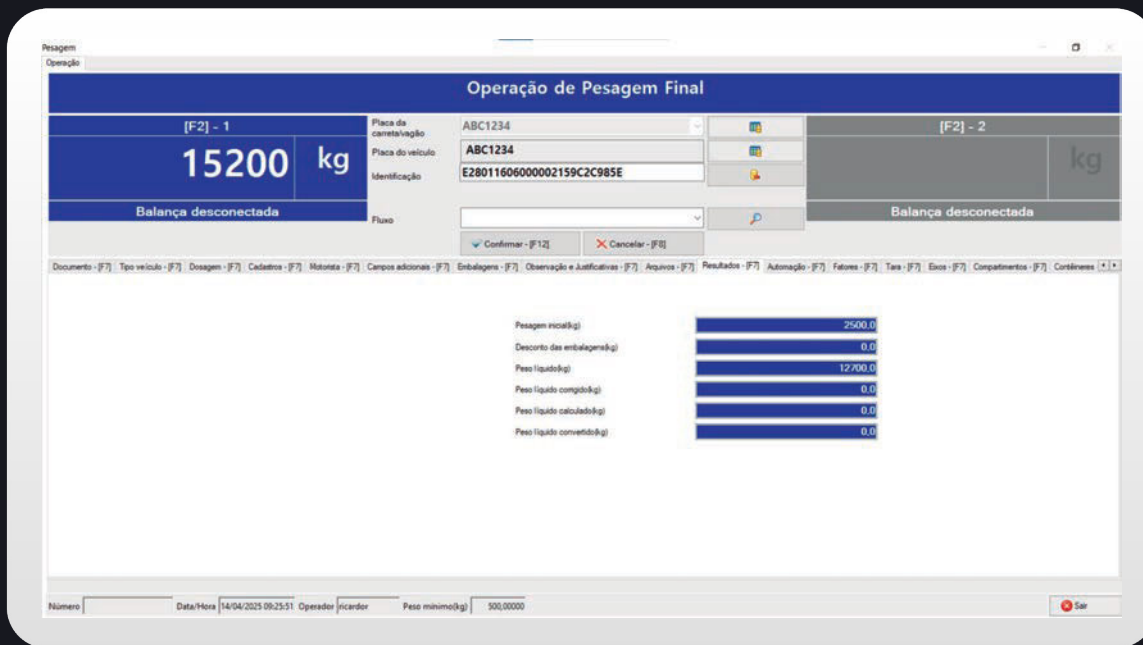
Pesagem
Operação

Operação de Pesagem Final

[F2] - 1
15200 kg
Balança desconectada

Placa da carreta/vagão ABC1234
Placa do veículo ABC1234
Identificação E28011606000002159C2C985E

Fluxo

Confirmar - [F12]
Cancelar - [F8]

[F2] - 2
kg
Balança desconectada

Documento - [F7] Tipo veículo - [F7] Dosagem - [F7] Cadastros - [F7] Motorista - [F7] Campos adicionais - [F7] Embalagens - [F7] Observação e Justificativas - [F7] Arquivos - [F7] Resultados - [F7] Automação - [F7] Fatores - [F7] Tara - [F7] Eixos - [F7] Compartimentos - [F7] Contêineres

| | |
|---|---|
| Pesagem inicial(kg) | 2500,0 |
| Desconto das embalagens(kg) | 0,0 |
| Peso líquido(kg) | 12700,0 |
| Peso líquido corrigido(kg) | 0,0 |
| Peso líquido calculado(kg) | 0,0 |
| Peso líquido convertido(kg) | 0,0 |

Número Data/Hora 14/04/2025 09:25:51 Operador ricardor Peso mínimo(kg) 500,00000
Sair